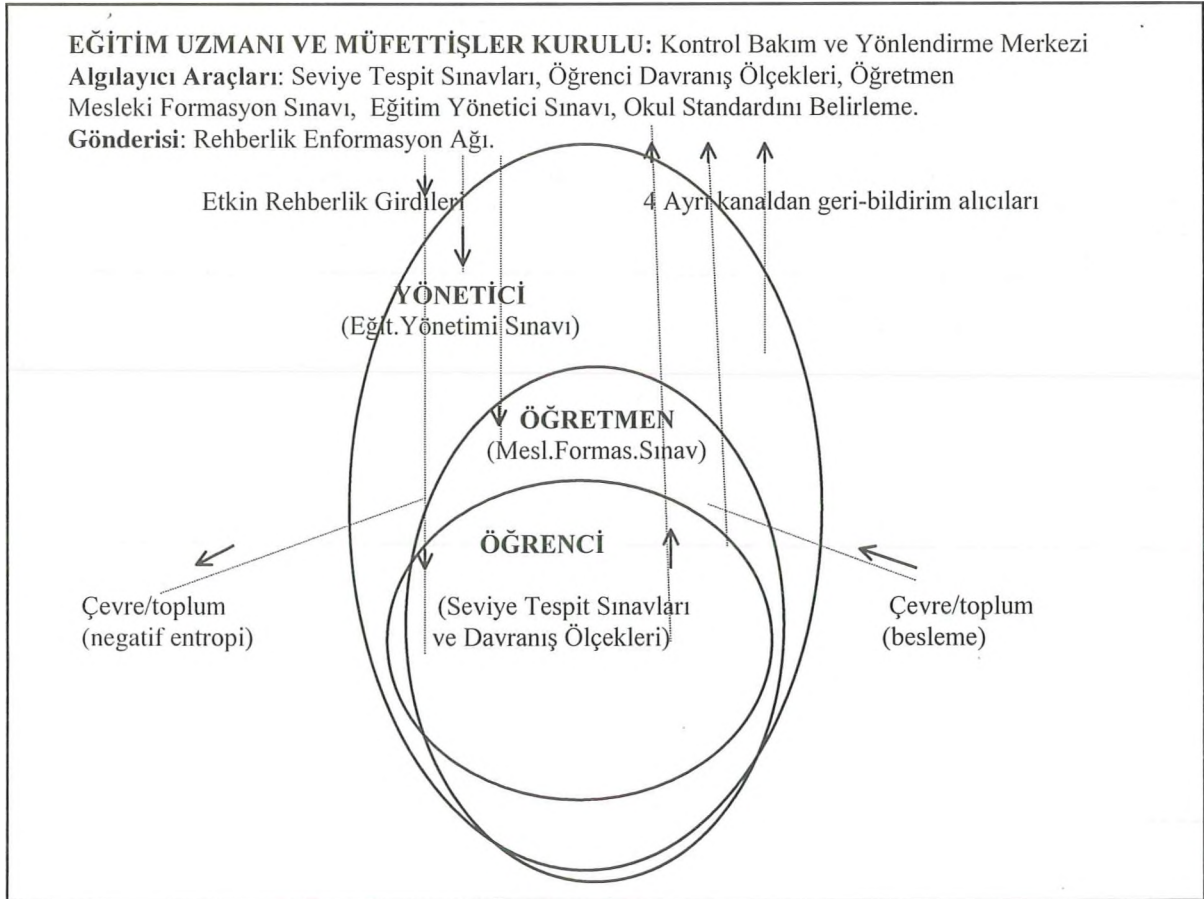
**EĞİTİM UZMANI VE MÜFETTİŞLER KURULU:** Kontrol Bakım ve Yönlendirme Merkezi
**Algılayıcı Araçları**: Seviye Tespit Sınavları, Öğrenci Davranış Ölçekleri, Öğretmen Mesleki Formasyon Sınavı, Eğitim Yönetici Sınavı, Okul Standardını Belirleme.
**Gönderisi**: Rehberlik Enformasyon Ağı.

Etkin Rehberlik Girdileri

4 Ayrı kanaldan geri-bildirim alıcıları

**YÖNETİCİ**
(Eğit.Yönetimi Sınavı)

**ÖĞRETMEN**
(Mesl.Formas.Sınav)

**ÖĞRENCİ**
(Seviye Tespit Sınavları ve Davranış Ölçekleri)

Çevre/toplum
(negatif entropi)

Çevre/toplum
(besleme)